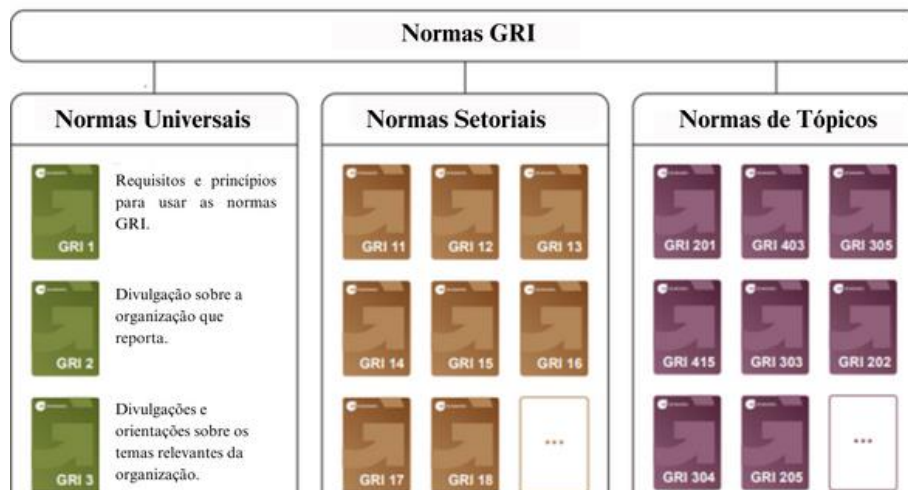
Normas GRI

Normas Universais

GRI 1

Requisitos e princípios para usar as normas GRI.

GRI 2

Divulgação sobre a organização que reporta.

GRI 3

Divulgações e orientações sobre os temas relevantes da organização.

Normas Setoriais

GRI 11 GRI 12 GRI 13

GRI 14 GRI 15 GRI 16

GRI 17 GRI 18 ...

Normas de Tópicos

GRI 201 GRI 403 GRI 305

GRI 415 GRI 303 GRI 202

GRI 304 GRI 205 ...